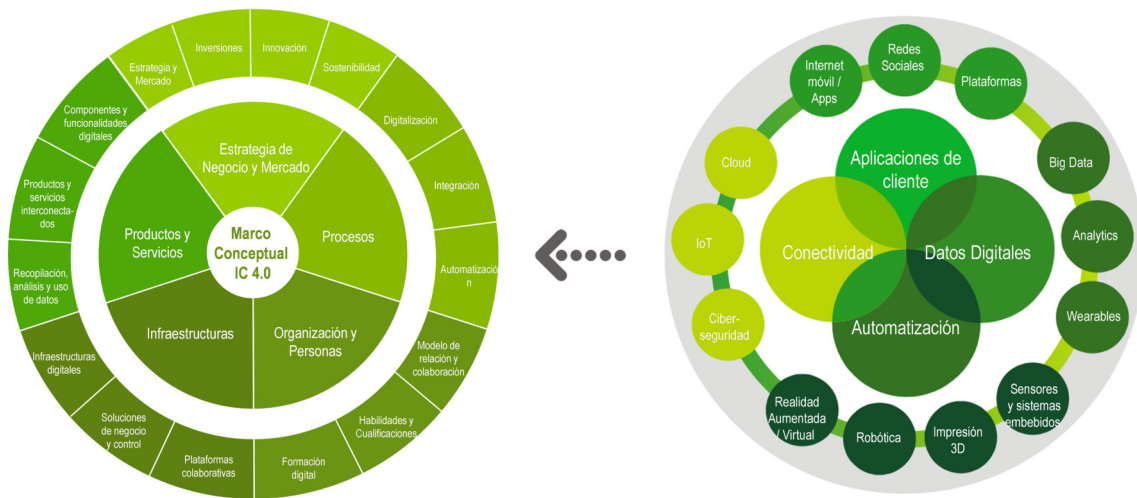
Marco Conceptual IC 4.0

Estrategia de Negocio y Mercado

Procesos

Organización y Personas

Infraestructuras

Productos y Servicios

Inversiones

Innovación

Sostenibilidad

Digitalización

Integración

Automatización

Modelo de relación y colaboración

Habilidades y Cualificaciones

Formación digital

Plataformas colaborativas

Soluciones de negocio y control

Infraestructuras digitales

Recopilación, análisis y uso de datos

Productos y servicios interconectados

Componentes y funcionalidades digitales

Estrategia y Mercado

Aplicaciones de cliente

Conectividad

Datos Digitales

Automatización

Redes Sociales

Plataformas

Big Data

Analytics

Wearables

Sensores y sistemas embebidos

Impresión 3D

Robótica

Realidad Aumentada / Virtual

Ciber-seguridad

IoT

Cloud

Internet móvil / Apps